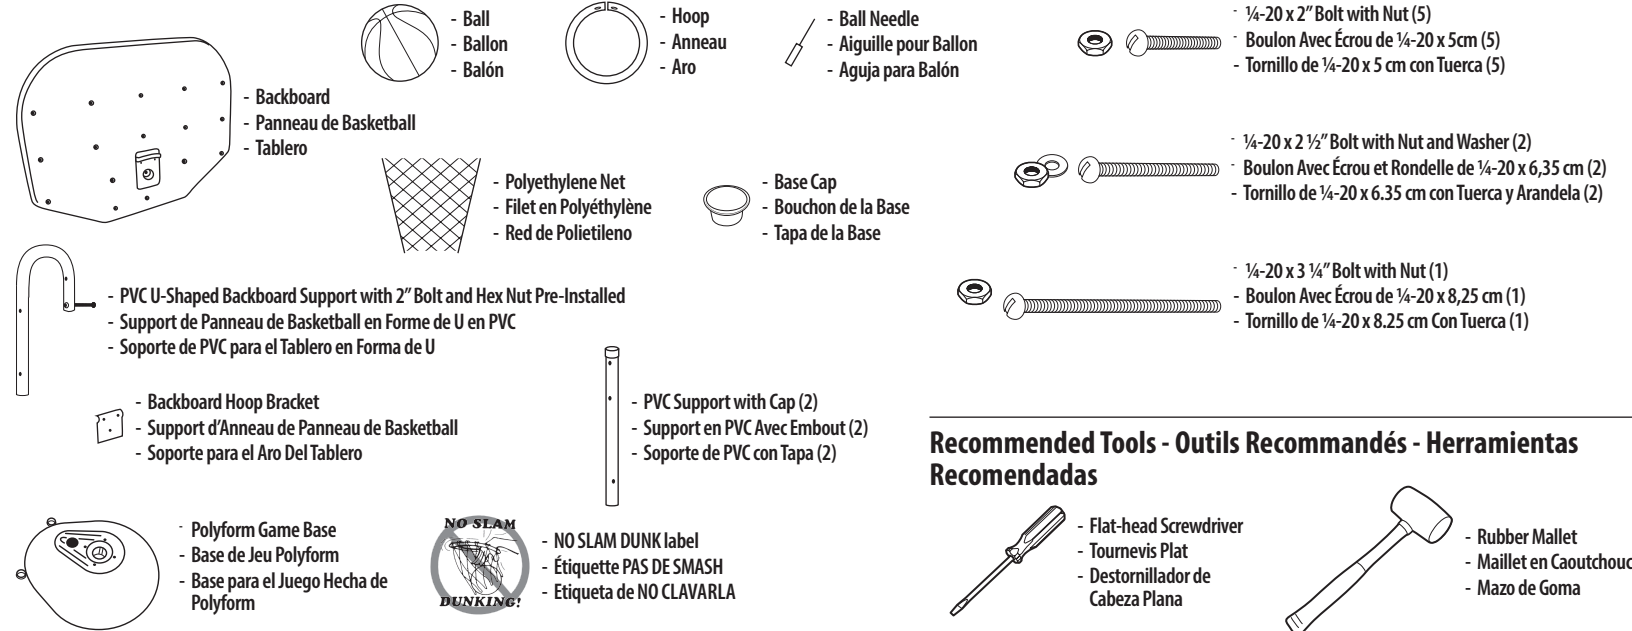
- Ball
- Ballon
- Balón

- Hoop
- Anneau
- Aro

- Ball Needle
- Aiguille pour Ballon
- Aguja para Balón

- ¼-20 x 2" Bolt with Nut (5)
- Boulon Avec Écrou de ¼-20 x 5cm (5)
- Tornillo de ¼-20 x 5 cm con Tuerca (5)

- Backboard
- Panneau de Basketball
- Tablero

- Polyethylene Net
- Filet en Polyéthylène
- Red de Polietileno

- Base Cap
- Bouchon de la Base
- Tapa de la Base

- ¼-20 x 2 ½" Bolt with Nut and Washer (2)
- Boulon Avec Écrou et Rondelle de ¼-20 x 6,35 cm (2)
- Tornillo de ¼-20 x 6.35 cm con Tuerca y Arandela (2)

- PVC U-Shaped Backboard Support with 2" Bolt and Hex Nut Pre-Installed
- Support de Panneau de Basketball en Forme de U en PVC
- Soporte de PVC para el Tablero en Forma de U

- ¼-20 x 3 ¼" Bolt with Nut (1)
- Boulon Avec Écrou de ¼-20 x 8,25 cm (1)
- Tornillo de ¼-20 x 8.25 cm Con Tuerca (1)

- Backboard Hoop Bracket
- Support d'Anneau de Panneau de Basketball
- Soporte para el Aro Del Tablero

- PVC Support with Cap (2)
- Support en PVC Avec Embout (2)
- Soporte de PVC con Tapa (2)

Recommended Tools - Outils Recommandés - Herramientas Recomendadas

- Polyform Game Base
- Base de Jeu Polyform
- Base para el Juego Hecha de Polyform

NO SLAM DUNKING!

- NO SLAM DUNK label
- Étiquette PAS DE SMASH
- Etiqueta de NO CLAVARLA

- Flat-head Screwdriver
- Tournevis Plat
- Destornillador de Cabeza Plana

- Rubber Mallet
- Maillet en Caoutchouc
- Mazo de Goma